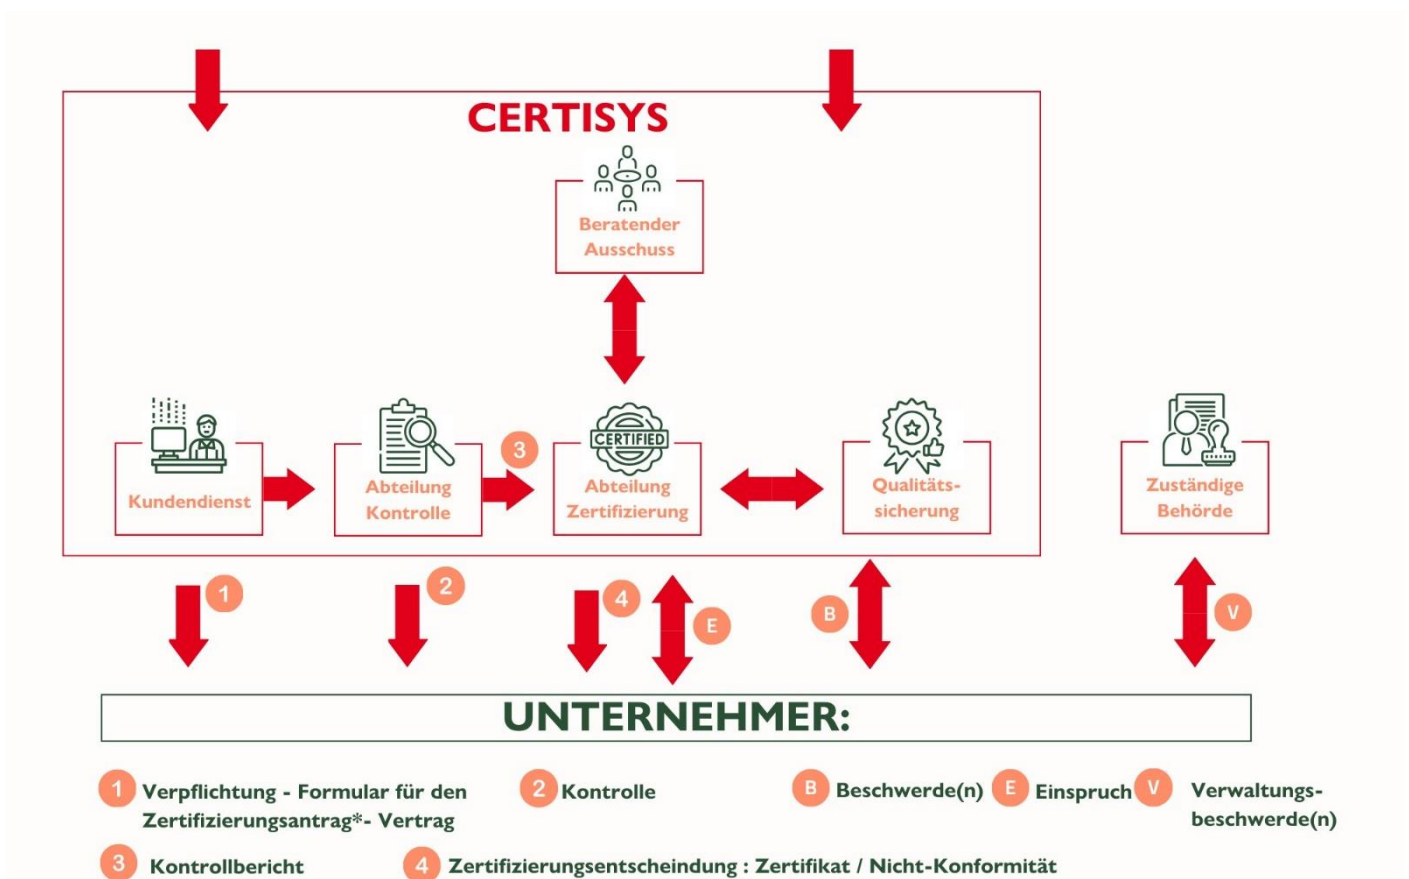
CERTISYS

Beratender Ausschuss

Kundendienst

Abteilung Kontrolle

3

CERTIFIED

Abteilung Zertifizierung

Qualitätssicherung

Zuständige Behörde

1

2

4

E

B

V

UNTERNEHMER:

1 Verpflichtung - Formular für den Zertifizierungsantrag*- Vertrag

2 Kontrolle

B Beschwerde(n)

E Einspruch

V Verwaltungsbeschwerde(n)

3 Kontrollbericht

4 Zertifizierungsentscheindung : Zertifikat / Nicht-Konformität